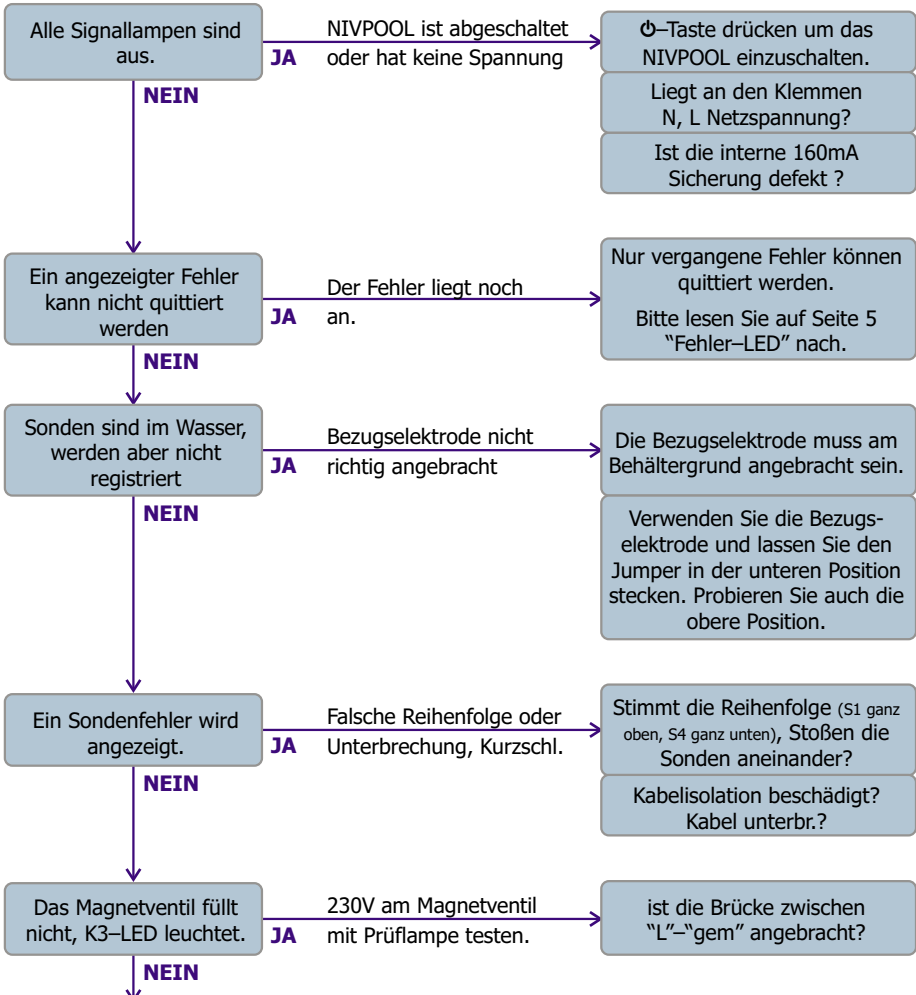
Alle Signallampen sind aus.

JA

NIVPOOL ist abgeschaltet oder hat keine Spannung

⏻–Taste drücken um das NIVPOOL einzuschalten.

Liegt an den Klemmen N, L Netzspannung?

Ist die interne 160mA Sicherung defekt ?

NEIN

Ein angezeigter Fehler kann nicht quittiert werden

JA

Der Fehler liegt noch an.

Nur vergangene Fehler können quittiert werden.

Bitte lesen Sie auf Seite 5 "Fehler–LED" nach.

NEIN

Sonden sind im Wasser, werden aber nicht registriert

JA

Bezugselektrode nicht richtig angebracht

Die Bezugselektrode muss am Behältergrund angebracht sein.

Verwenden Sie die Bezugselektrode und lassen Sie den Jumper in der unteren Position stecken. Probieren Sie auch die obere Position.

NEIN

Ein Sondenfehler wird angezeigt.

JA

Falsche Reihenfolge oder Unterbrechung, Kurzschl.

Stimmt die Reihenfolge (S1 ganz oben, S4 ganz unten), Stoßen die Sonden aneinander?

Kabelisolation beschädigt? Kabel unterbr.?

NEIN

Das Magnetventil füllt nicht, K3–LED leuchtet.

JA

230V am Magnetventil mit Prüflampe testen.

ist die Brücke zwischen "L"–"gem" angebracht?

NEIN